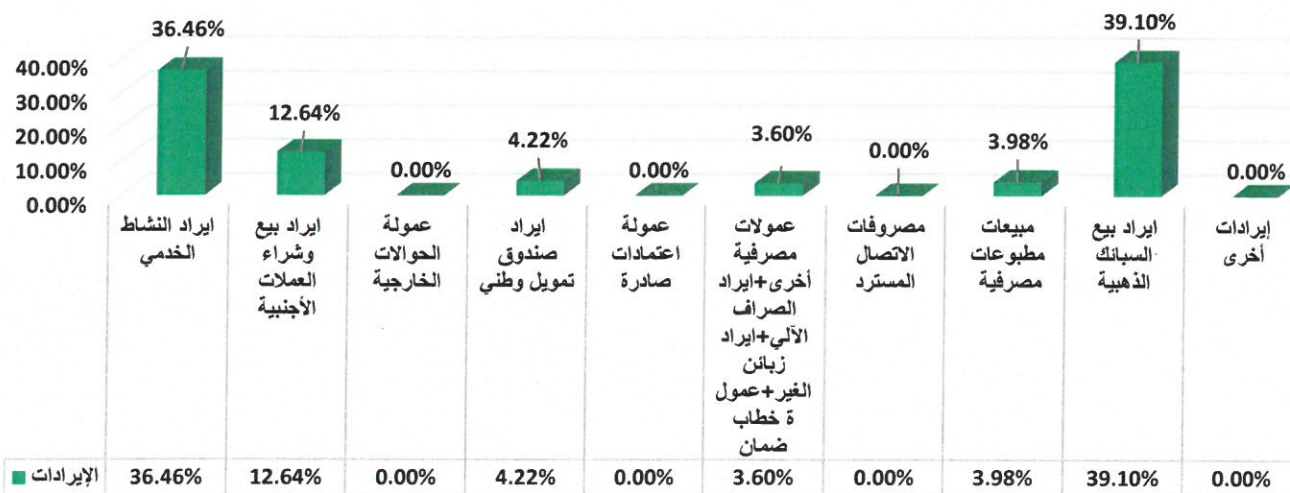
40.00%
30.00%
20.00%
10.00%
0.00%

36.46%
12.64%
0.00%
4.22%
0.00%
3.60%
0.00%
3.98%
39.10%
0.00%

| | ايراد النشاط الخدمي | ايراد بيع وشراء العملات الأجنبية | عمولة الحوالات الخارجية | ايراد صندوق تمويل وطني | عمولة اعتمادات صادرة | عمولات مصرفية أخرى+ايراد الصراف الآلي+ايراد زبائن الغير+عمولة خطاب ضمان | مصروفات الاتصال المسترد | مبيعات مطبوعات مصرفية | ايراد بيع السبائك الذهبية | إيرادات أخرى |
|---|---|---|---|---|---|---|---|---|---|---|
| الإيرادات | 36.46% | 12.64% | 0.00% | 4.22% | 0.00% | 3.60% | 0.00% | 3.98% | 39.10% | 0.00% |